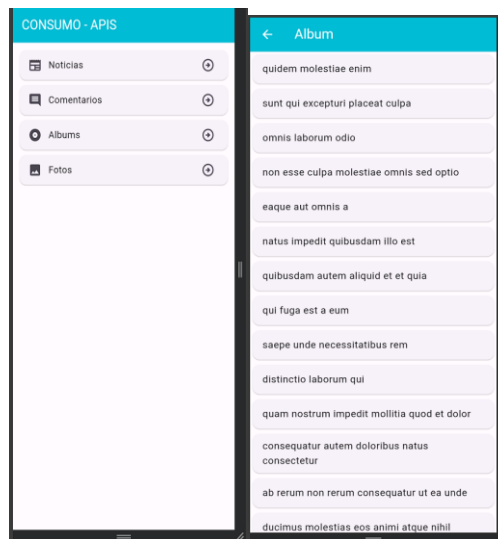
CONSUMO - APIS

Noticias

Comentarios

Albums

Fotos

Album

quidem molestiae enim

sunt qui excepturi placeat culpa

omnis laborum odio

non esse culpa molestiae omnis sed optio

eaque aut omnis a

natus impedit quibusdam illo est

quibusdam autem aliquid et et quia

qui fuga est a eum

saepe unde necessitatibus rem

distinctio laborum qui

quam nostrum impedit mollitia quod et dolor

consequatur autem doloribus natus consectetur

ab rerum non rerum consequatur ut ea unde

ducimus molestias eos animi atque nihil